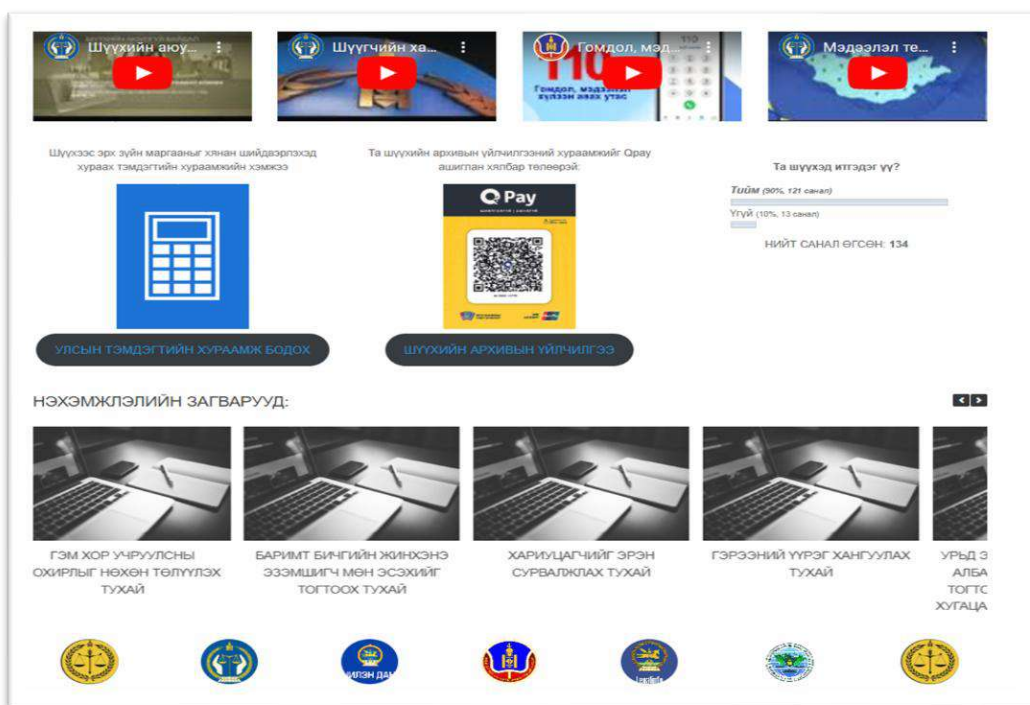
Шүүхийн аюу...

Шүүгчийн ха...

Гомдол, мэд...

110

Гомдол, мэдээлэл хүлээн авах утас

Мэдээлэл те...

Шүүхээс эрх зүйн маргааныг хянан шийдвэрлэхэд хураах тэмдэгтийн хураамжийн хэмжээ

УЛСЫН ТЭМДЭГТИЙН ХУРААМЖ БОДОХ

Та шүүхийн архивын үйлчилгээний хураамжийг Qpay ашиглан хялбар төлөөрэй:

QPay

ШҮҮХИЙН АРХИВЫН ҮЙЛЧИЛГЭЭ

Та шүүхэд итгэдэг үү?

Тийм (90%, 121 санал)

Үгүй (10%, 13 санал)

НИЙТ САНАЛ ӨГСӨН: 134

НЭХЭМЖЛЭЛИЙН ЗАГВАРУУД:

ГЭМ ХОР УЧРУУЛСНЫ ОХИРЛЫГ НӨХӨН ТӨЛҮҮЛЭХ ТУХАЙ

БАРИМТ БИЧГИЙН ЖИНХЭНЭ ЭЗЭМШИГЧ МӨН ЭСЭХИЙГ ТОГТООХ ТУХАЙ

ХАРИУЦАГЧИЙГ ЭРЭН СУРВАЛЖЛАХ ТУХАЙ

ГЭРЭЭНИЙ ҮҮРЭГ ХАНГУУЛАХ ТУХАЙ

УРЬД Э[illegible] АЛБА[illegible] ТОГТС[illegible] ХУГАЦА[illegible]

ШИЛЭН ДАН